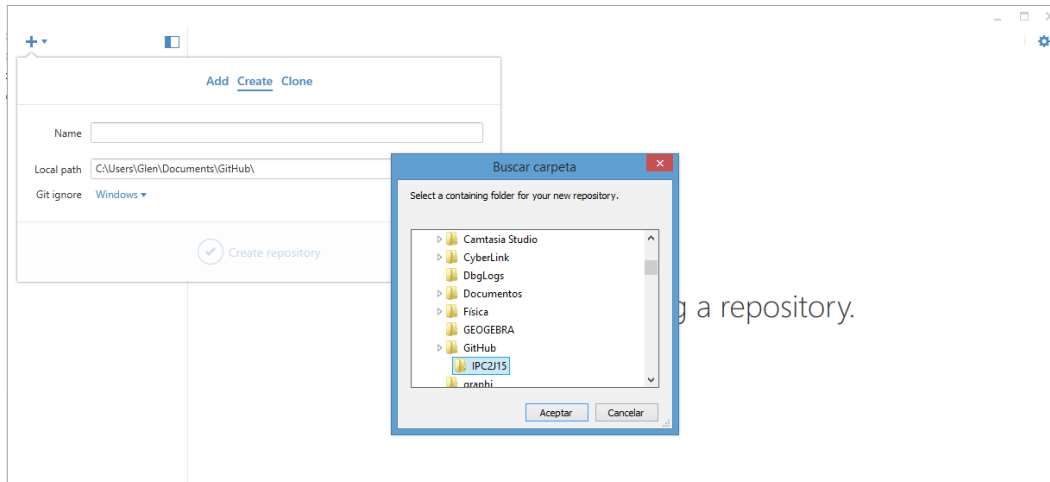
Add Create Clone

Name

Local path C:\Users\Glen\Documents\GitHub\

Git ignore Windows

Create repository

g a repository.

Buscar carpeta

Select a containing folder for your new repository.

Camtasia Studio
CyberLink
DbgLogs
Documentos
Física
GEOGEBRA
GitHub
IPC2J15
graphi

Aceptar Cancelar